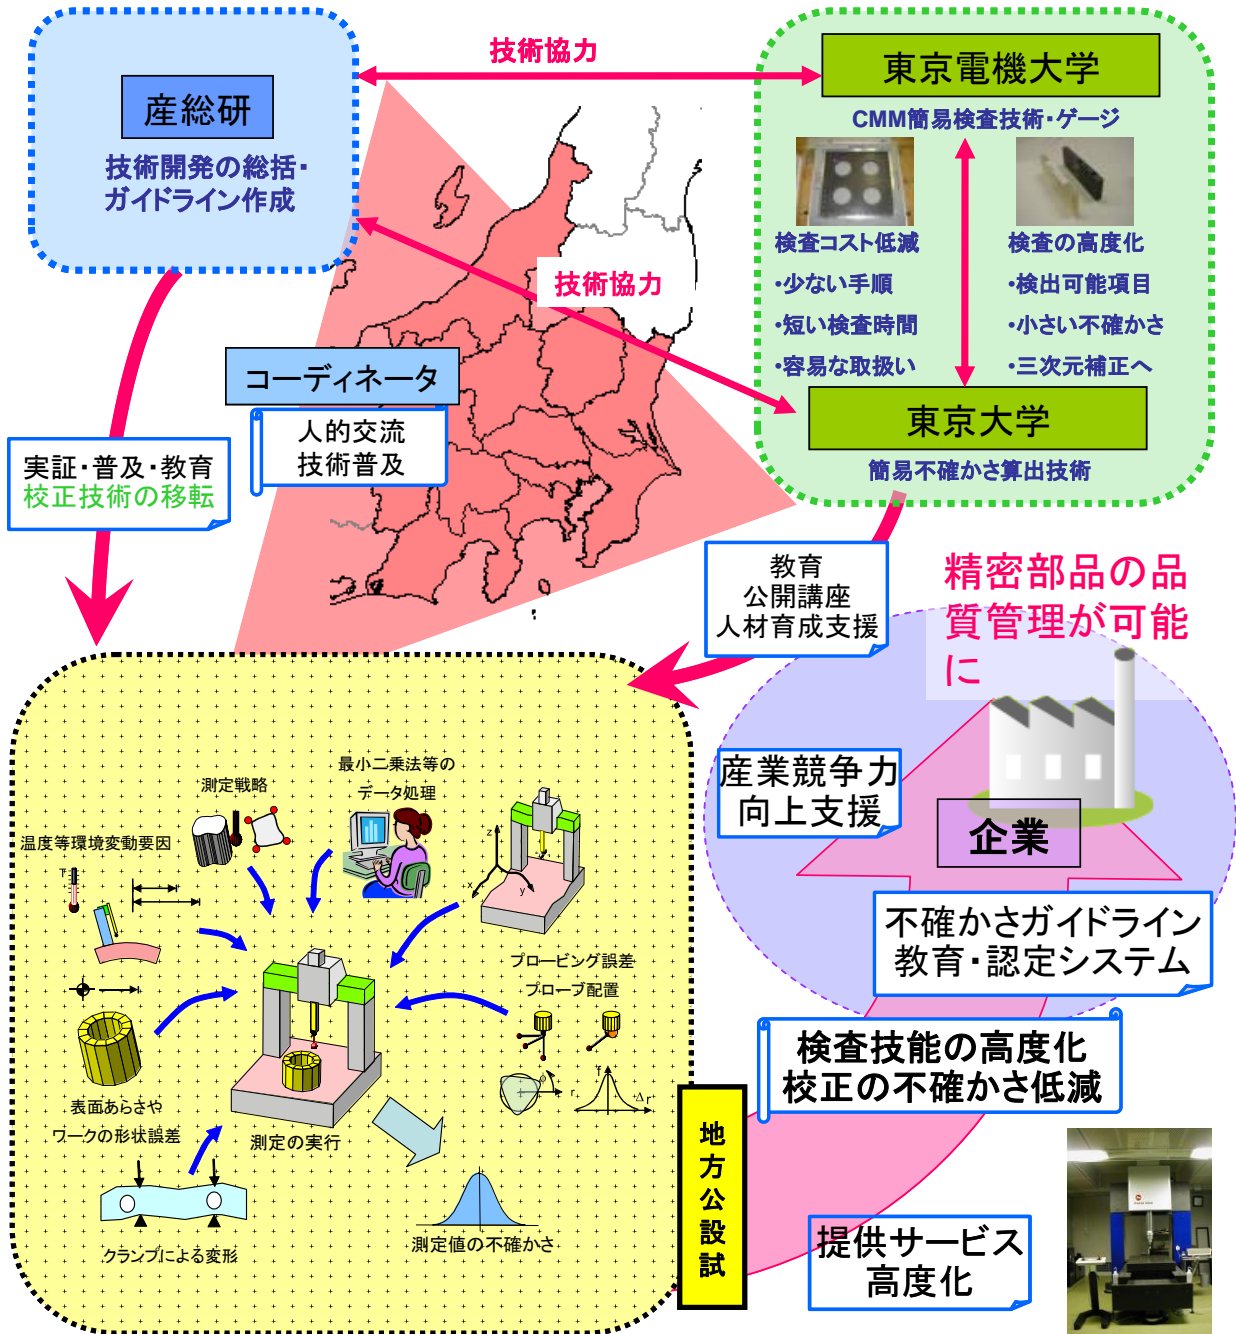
産総研

技術開発の総括・ガイドライン作成

技術協力

東京電機大学

CMM簡易検査技術・ゲージ

検査コスト低減
•少ない手順
•短い検査時間
•容易な取扱い

検査の高度化
•検出可能項目
•小さい不確かさ
•三次元補正へ

技術協力

東京大学

簡易不確かさ算出技術

コーディネータ

人的交流
技術普及

実証・普及・教育
校正技術の移転

教育
公開講座
人材育成支援

精密部品の品質管理が可能に

産業競争力
向上支援

企業

不確かさガイドライン
教育・認定システム

検査技能の高度化
校正の不確かさ低減

提供サービス
高度化

地方公設試

測定戦略

最小二乗法等のデータ処理

温度等環境変動要因

プロービング誤差

プローブ配置

表面あらさや
ワークの形状誤差

測定の実行

クランプによる変形

測定値の不確かさ